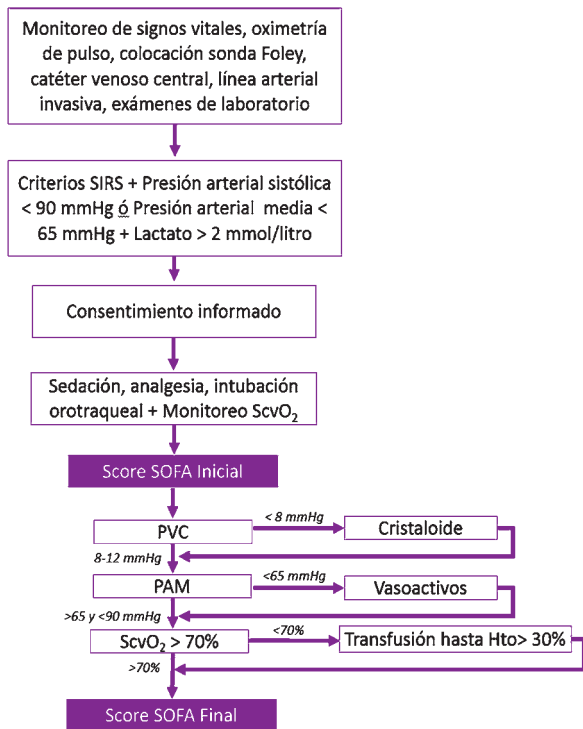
Monitoreo de signos vitales, oximetría de pulso, colocación sonda Foley, catéter venoso central, línea arterial invasiva, exámenes de laboratorio

Criterios SIRS + Presión arterial sistólica < 90 mmHg ó Presión arterial media < 65 mmHg + Lactato > 2 mmol/litro

Consentimiento informado

Sedación, analgesia, intubación orotraqueal + Monitoreo $ScvO_2$

Score SOFA Inicial

PVC

< 8 mmHg

Cristaloide

8-12 mmHg

PAM

<65 mmHg

Vasoactivos

>65 y <90 mmHg

$ScvO_2$ > 70%

<70%

Transfusión hasta Hto> 30%

>70%

Score SOFA Final